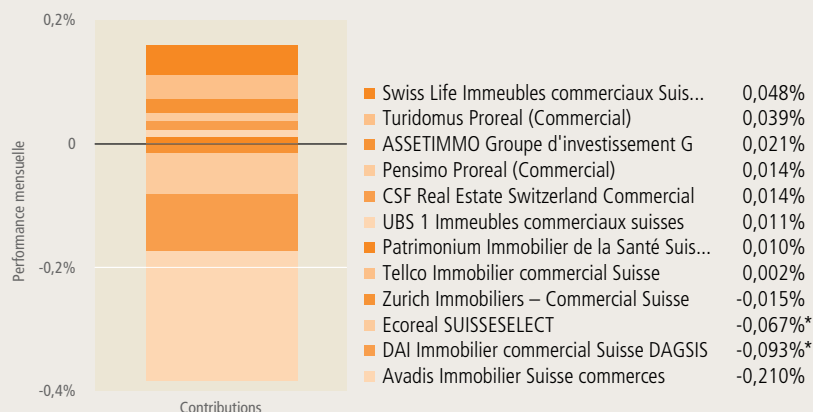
0,2%
0
-0,2%
-0,4%
Performance mensuelle
Contributions

| | |
|---|---|
| Swiss Life Immeubles commerciaux Suis... | 0,048% |
| Turidomus Proreal (Commercial) | 0,039% |
| ASSETIMMO Groupe d'investissement G | 0,021% |
| Pensimo Proreal (Commercial) | 0,014% |
| CSF Real Estate Switzerland Commercial | 0,014% |
| UBS 1 Immeubles commerciaux suisses | 0,011% |
| Patrimonium Immobilier de la Santé Suis... | 0,010% |
| Tellco Immobilier commercial Suisse | 0,002% |
| Zurich Immobiliers – Commercial Suisse | -0,015% |
| Ecoreal SUISSESELECT | -0,067%* |
| DAI Immobilier commercial Suisse DAGSIS | -0,093%* |
| Avadis Immobilier Suisse commerces | -0,210% |